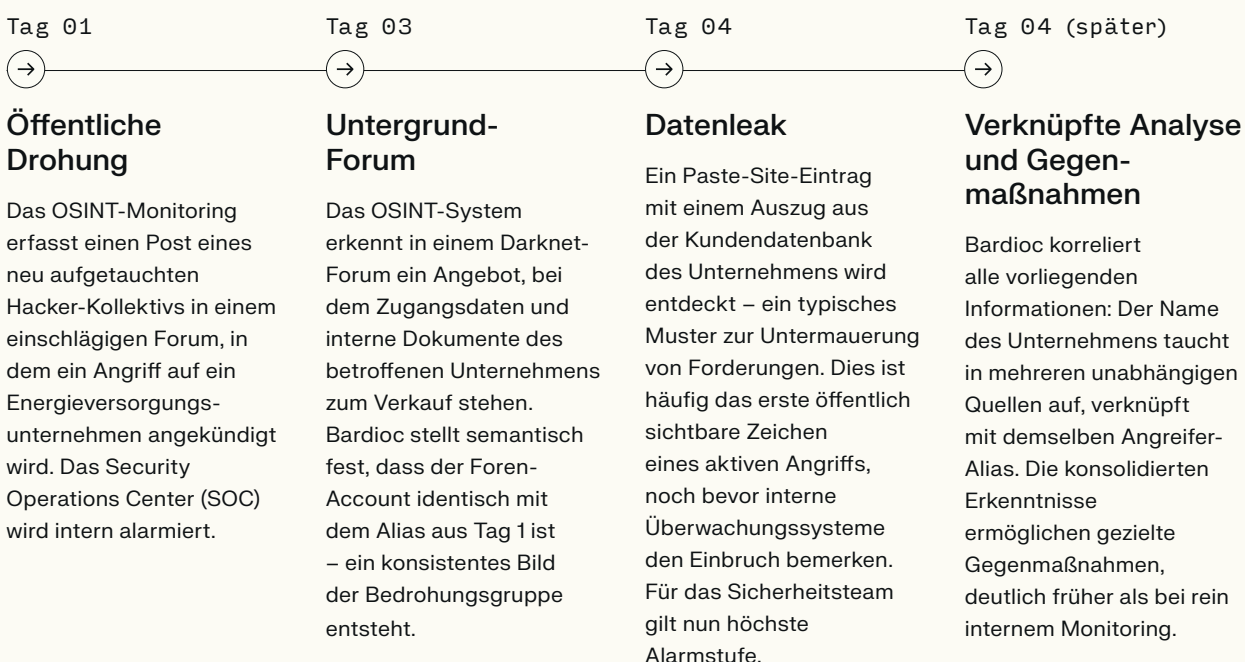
Tag 01

→

Öffentliche Drohung

Das OSINT-Monitoring erfasst einen Post eines neu aufgetauchten Hacker-Kollektivs in einem einschlägigen Forum, in dem ein Angriff auf ein Energieversorgungsunternehmen angekündigt wird. Das Security Operations Center (SOC) wird intern alarmiert.

Tag 03

→

Untergrund-Forum

Das OSINT-System erkennt in einem Darknet-Forum ein Angebot, bei dem Zugangsdaten und interne Dokumente des betroffenen Unternehmens zum Verkauf stehen. Bardioc stellt semantisch fest, dass der Foren-Account identisch mit dem Alias aus Tag 1 ist – ein konsistentes Bild der Bedrohungsgruppe entsteht.

Tag 04

→

Datenleak

Ein Paste-Site-Eintrag mit einem Auszug aus der Kundendatenbank des Unternehmens wird entdeckt – ein typisches Muster zur Untermauerung von Forderungen. Dies ist häufig das erste öffentlich sichtbare Zeichen eines aktiven Angriffs, noch bevor interne Überwachungssysteme den Einbruch bemerken. Für das Sicherheitsteam gilt nun höchste Alarmstufe.

Tag 04 (später)

→

Verknüpfte Analyse und Gegenmaßnahmen

Bardioc korreliert alle vorliegenden Informationen: Der Name des Unternehmens taucht in mehreren unabhängigen Quellen auf, verknüpft mit demselben Angreifer-Alias. Die konsolidierten Erkenntnisse ermöglichen gezielte Gegenmaßnahmen, deutlich früher als bei rein internem Monitoring.